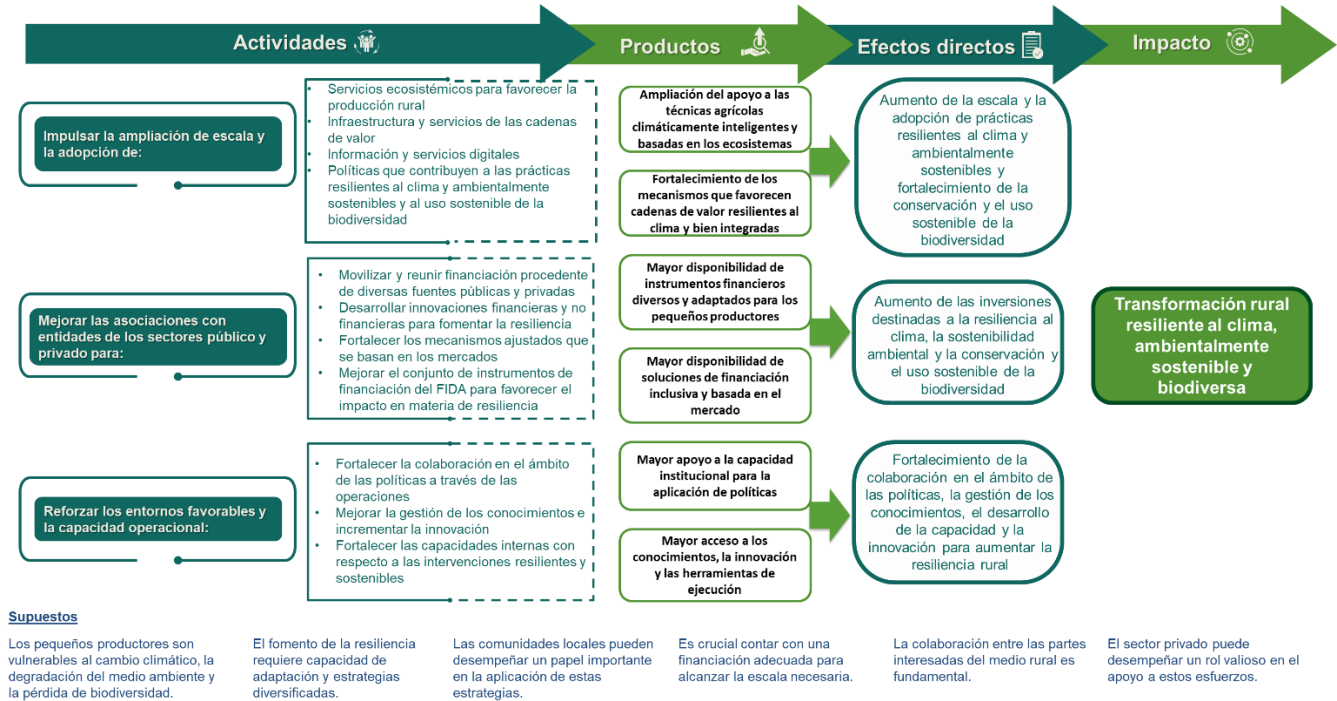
Actividades

Productos

Efectos directos

Impacto

Impulsar la ampliación de escala y la adopción de:

- Servicios ecosistémicos para favorecer la producción rural
- Infraestructura y servicios de las cadenas de valor
- Información y servicios digitales
- Políticas que contribuyen a las prácticas resilientes al clima y ambientalmente sostenibles y al uso sostenible de la biodiversidad

Ampliación del apoyo a las técnicas agrícolas climáticamente inteligentes y basadas en los ecosistemas

Fortalecimiento de los mecanismos que favorecen cadenas de valor resilientes al clima y bien integradas

Aumento de la escala y la adopción de prácticas resilientes al clima y ambientalmente sostenibles y fortalecimiento de la conservación y el uso sostenible de la biodiversidad

Mejorar las asociaciones con entidades de los sectores público y privado para:

- Movilizar y reunir financiación procedente de diversas fuentes públicas y privadas
- Desarrollar innovaciones financieras y no financieras para fomentar la resiliencia
- Fortalecer los mecanismos ajustados que se basan en los mercados
- Mejorar el conjunto de instrumentos de financiación del FIDA para favorecer el impacto en materia de resiliencia

Mayor disponibilidad de instrumentos financieros diversos y adaptados para los pequeños productores

Mayor disponibilidad de soluciones de financiación inclusiva y basada en el mercado

Aumento de las inversiones destinadas a la resiliencia al clima, la sostenibilidad ambiental y la conservación y el uso sostenible de la biodiversidad

Transformación rural resiliente al clima, ambientalmente sostenible y biodiversa

Reforzar los entornos favorables y la capacidad operacional:

- Fortalecer la colaboración en el ámbito de las políticas a través de las operaciones
- Mejorar la gestión de los conocimientos e incrementar la innovación
- Fortalecer las capacidades internas con respecto a las intervenciones resilientes y sostenibles

Mayor apoyo a la capacidad institucional para la aplicación de políticas

Mayor acceso a los conocimientos, la innovación y las herramientas de ejecución

Fortalecimiento de la colaboración en el ámbito de las políticas, la gestión de los conocimientos, el desarrollo de la capacidad y la innovación para aumentar la resiliencia rural

Supuestos

Los pequeños productores son vulnerables al cambio climático, la degradación del medio ambiente y la pérdida de biodiversidad.

El fomento de la resiliencia requiere capacidad de adaptación y estrategias diversificadas.

Las comunidades locales pueden desempeñar un papel importante en la aplicación de estas estrategias.

Es crucial contar con una financiación adecuada para alcanzar la escala necesaria.

La colaboración entre las partes interesadas del medio rural es fundamental.

El sector privado puede desempeñar un rol valioso en el apoyo a estos esfuerzos.